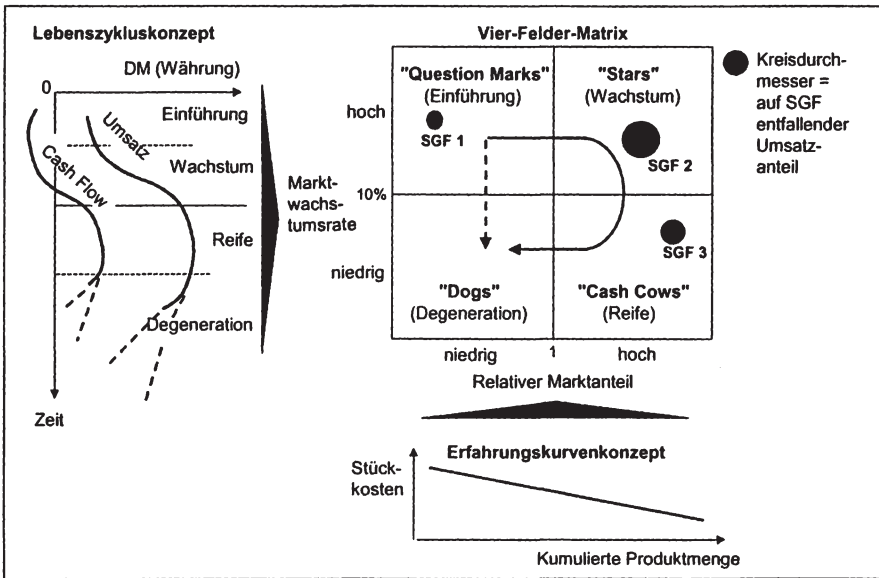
Lebenszykluskonzept

0

DM (Währung)

Einführung

Umsatz

Cash Flow

Wachstum

Reife

Degeneration

Zeit

Vier-Felder-Matrix

"Question Marks"
(Einführung)

"Stars"
(Wachstum)

Kreisdurchmesser = auf SGF entfallender Umsatzanteil

hoch

SGF 1

SGF 2

Marktwachstumsrate

10%

SGF 3

niedrig

"Dogs"
(Degeneration)

"Cash Cows"
(Reife)

niedrig

1

hoch

Relativer Marktanteil

Erfahrungskurvenkonzept

Stückkosten

Kumulierte Produktmenge